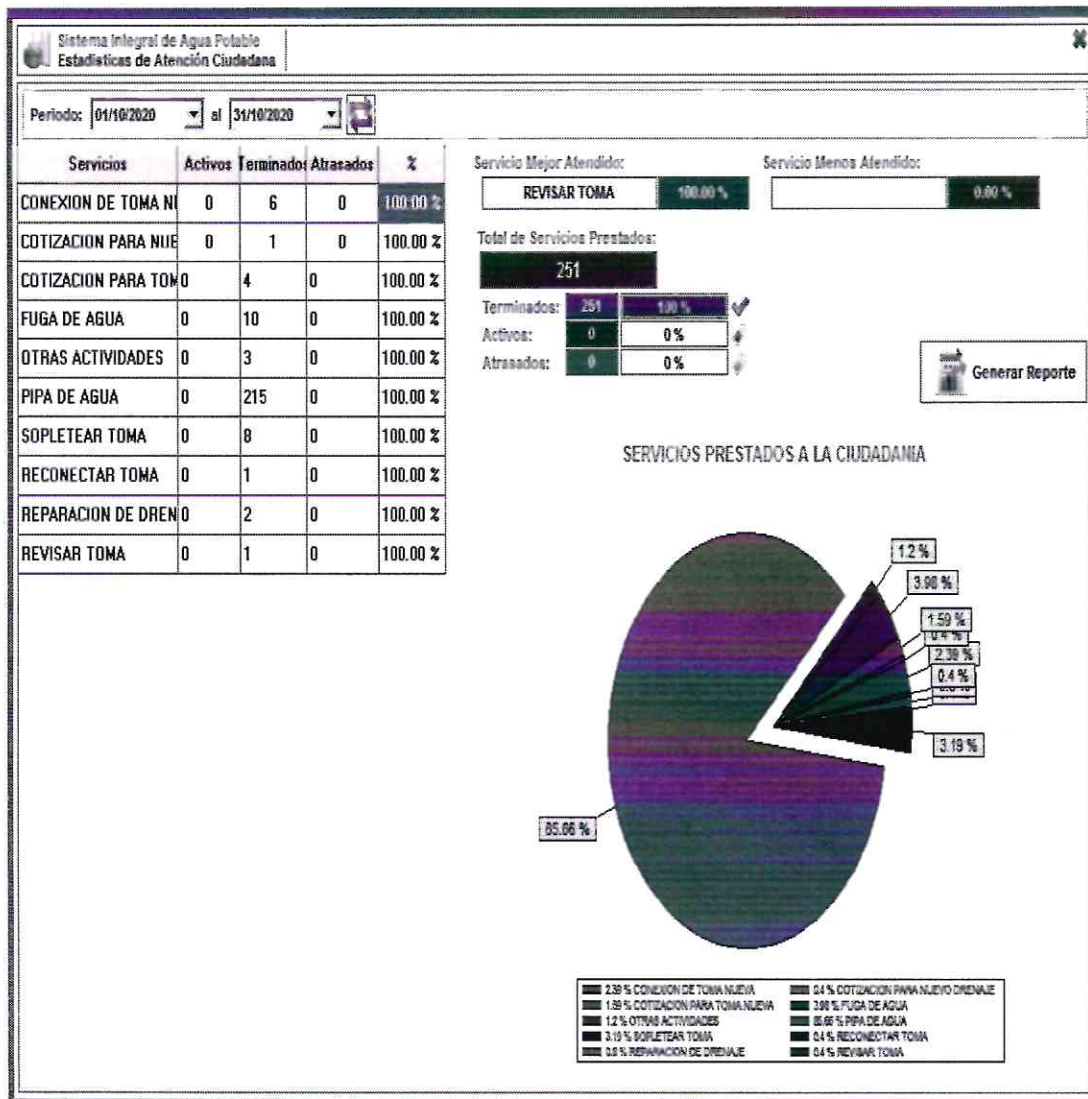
Sistema Integral de Agua Potable
Estadisticas de Atención Ciudadana

Periodo: 01/10/2020 al 31/10/2020

| Servicios | Activos | Terminados | Atrasados | % |
|---|---|---|---|---|
| CONEXION DE TOMA NI | 0 | 6 | 0 | 100.00 % |
| COTIZACION PARA NUE | 0 | 1 | 0 | 100.00 % |
| COTIZACION PARA TON | 0 | 4 | 0 | 100.00 % |
| FUGA DE AGUA | 0 | 10 | 0 | 100.00 % |
| OTRAS ACTIVIDADES | 0 | 3 | 0 | 100.00 % |
| PIPA DE AGUA | 0 | 215 | 0 | 100.00 % |
| SOPLETEAR TOMA | 0 | 8 | 0 | 100.00 % |
| RECONECTAR TOMA | 0 | 1 | 0 | 100.00 % |
| REPARACION DE DREN | 0 | 2 | 0 | 100.00 % |
| REVISAR TOMA | 0 | 1 | 0 | 100.00 % |

Servicio Mejor Atendido:
REVISAR TOMA 100.00 %

Servicio Menos Atendido:
0.00 %

Total de Servicios Prestados:
251

Terminados: 251 100 %
Activos: 0 0%
Atrasados: 0 0%

Generar Reporte

SERVICIOS PRESTADOS A LA CIUDADANIA

1.2 %
3.98 %
1.59 %
0.4 %
2.39 %
0.4 %
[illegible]
3.19 %
85.66 %

2.39 % CONEXION DE TOMA NUEVA
0.4 % COTIZACION PARA NUEVO DRENAJE
1.59 % COTIZACION PARA TOMA NUEVA
3.98 % FUGA DE AGUA
1.2 % OTRAS ACTIVIDADES
85.66 % PIPA DE AGUA
3.19 % SOPLETEAR TOMA
0.4 % RECONECTAR TOMA
0.8 % REPARACION DE DRENAJE
0.4 % REVISAR TOMA